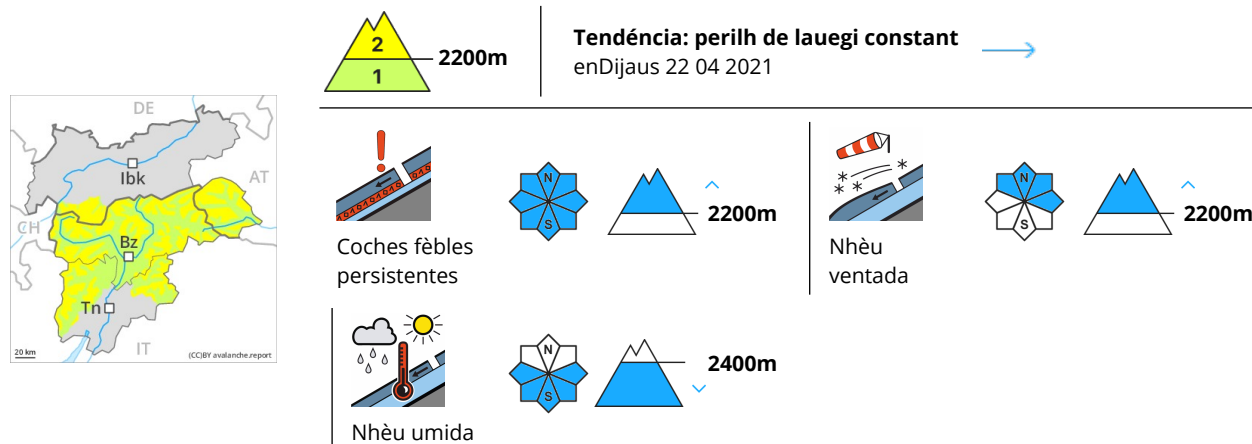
2
1
2200m

Tendéncia: perilh de lauegi constant
enDijaus 22 04 2021

DE
Ibk
AT
CH
Bz
Tn
IT
20 km
(CC)BY avalanche.report

N
S
2200m
Coches fèbles persistentes

N
S
2200m
Nhèu ventada

N
S
2400m
Nhèu umida